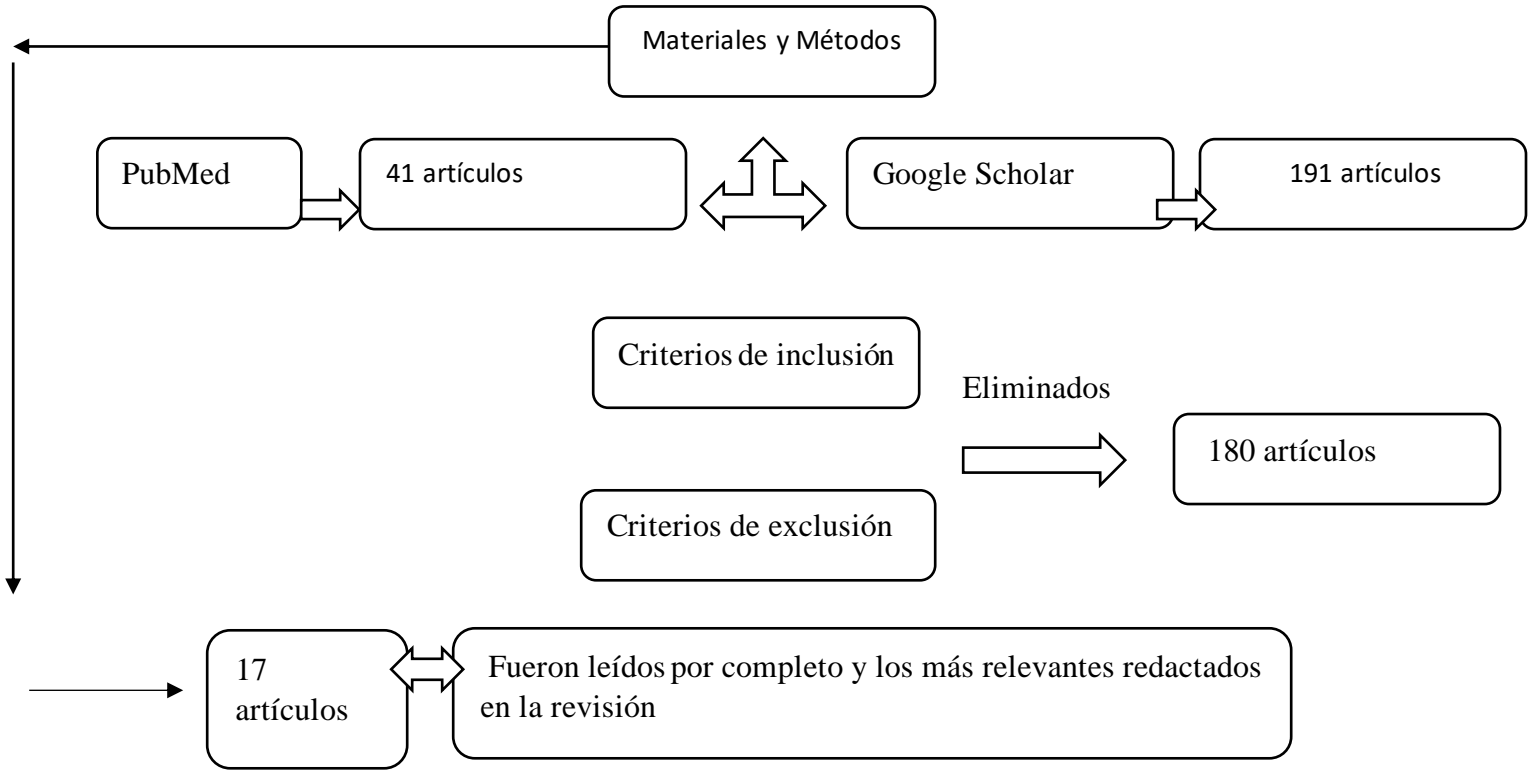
Materiales y Métodos

PubMed

41 artículos

Google Scholar

191 artículos

Criterios de inclusión

Eliminados

180 artículos

Criterios de exclusión

17 artículos

Fueron leídos por completo y los más relevantes redactados en la revisión